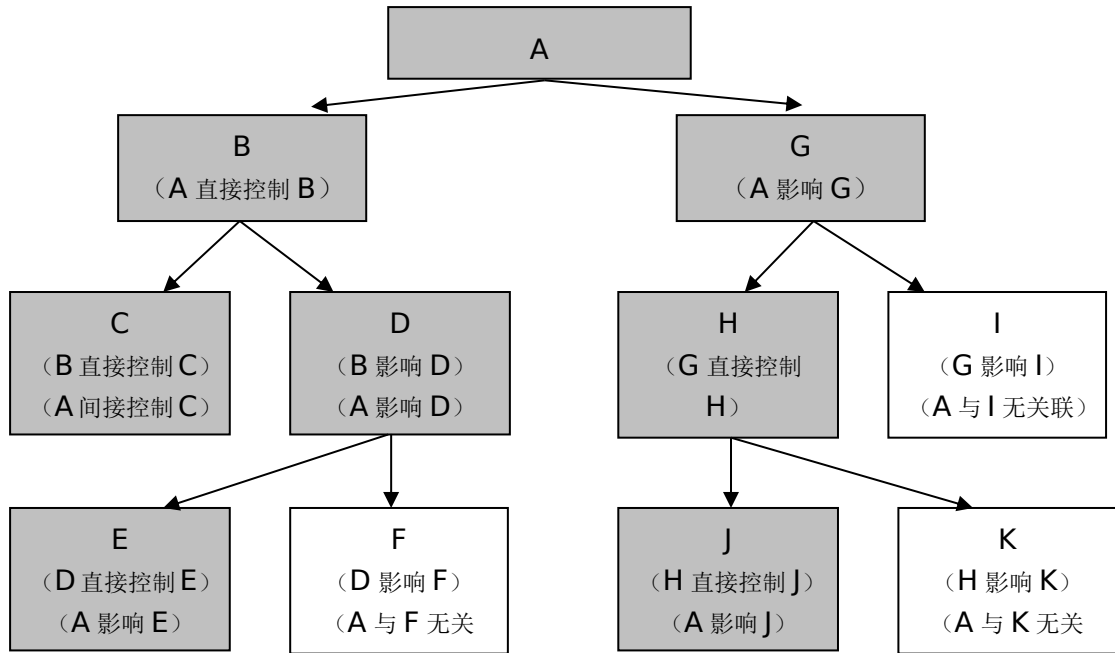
A

B
（A 直接控制 B）

G
（A 影响 G）

C
（B 直接控制 C）
（A 间接控制 C）

D
（B 影响 D）
（A 影响 D）

H
（G 直接控制 H）

I
（G 影响 I）
（A 与 I 无关联）

E
（D 直接控制 E）
（A 影响 E）

F
（D 影响 F）
（A 与 F 无关

J
（H 直接控制 J）
（A 影响 J）

K
（H 影响 K）
（A 与 K 无关